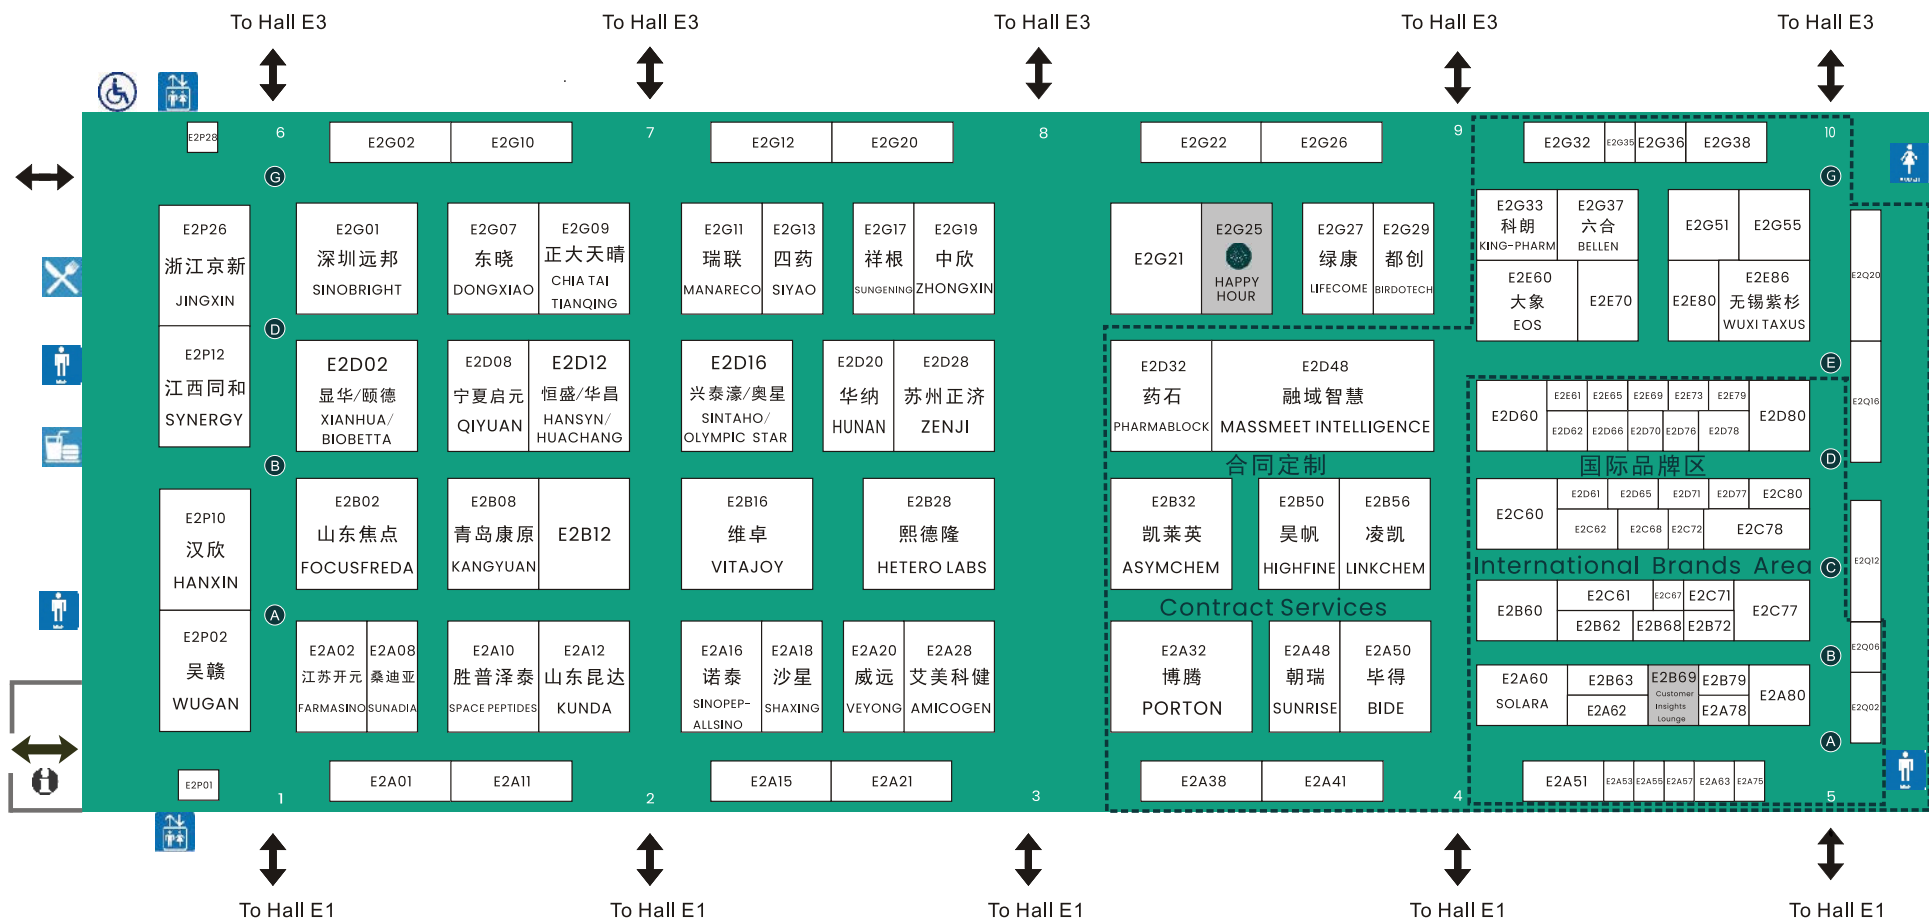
To Hall E3 To Hall E3 To Hall E3 To Hall E3 To Hall E3

E2P28 6 E2G02 E2G10 7 E2G12 E2G20 8 E2G22 E2G26 9 E2G32 E2G35 E2G36 E2G38 10

G

E2P26 浙江京新 JINGXIN
E2G01 深圳远邦 SINOBRIGHT
E2G07 东晓 DONGXIAO
E2G09 正大天晴 CHIA TAI TIANQING
E2G11 瑞联 MANARECO
E2G13 四药 SIYAO
E2G17 祥根 SUNGENING
E2G19 中欣 ZHONGXIN
E2G21
E2G25 HAPPY HOUR
E2G27 绿康 LIFECOME
E2G29 都创 BIRDOTECH
E2G33 科朗 KING-PHARM
E2G37 六合 BELLEN
E2G51
E2G55
E2E60 大象 EOS
E2E70
E2E80
E2E86 无锡紫杉 WUXI TAXUS

D

E2P12 江西同和 SYNERGY
E2D02 显华/颐德 XIANHUA/ BIOBETTA
E2D08 宁夏启元 QIYUAN
E2D12 恒盛/华昌 HANSYN/ HUACHANG
E2D16 兴泰濠/奥星 SINTAHO/ OLYMPIC STAR
E2D20 华纳 HUNAN
E2D28 苏州正济 ZENJI
E2D32 药石 PHARMABLOCK
E2D48 融域智慧 MASSMEET INTELLIGENCE

E

E2D60 E2E61 E2E65 E2E69 E2E73 E2E79 E2D80
E2D62 E2D66 E2D70 E2D76 E2D78

合同定制
国际品牌区

B

E2P10 汉欣 HANXIN
E2B02 山东焦点 FOCUSFREDA
E2B08 青岛康原 KANGYUAN
E2B12
E2B16 维卓 VITAJOY
E2B28 熙德隆 HETERO LABS
E2B32 凯莱英 ASYMCHEM
E2B50 昊帆 HIGHFINE
E2B56 凌凯 LINKCHEM
E2C60 E2D61 E2D65 E2D71 E2D77 E2C80
E2C62 E2C68 E2C72 E2C78

International Brands Area

C

Contract Services

A

E2P02 吴赣 WUGAN
E2A02 江苏开元 FARMASINO
E2A08 桑迪亚 SUNADIA
E2A10 胜普泽泰 SPACE PEPTIDES
E2A12 山东昆达 KUNDA
E2A16 诺泰 SINOPEP-ALLSINO
E2A18 沙星 SHAXING
E2A20 威远 VEYONG
E2A28 艾美科健 AMICOGEN
E2A32 博腾 PORTON
E2A48 朝瑞 SUNRISE
E2A50 毕得 BIDE
E2B60
E2C61 E2C67 E2C71 E2C77
E2B62 E2B68 E2B72
E2A60 SOLARA
E2B63
E2B69 Customer Insights Lounge
E2B79
E2A80
E2A62
E2A78

E2Q20 E2Q16 E2Q12 E2Q06 E2Q02

E2P01 1 E2A01 E2A11 2 E2A15 E2A21 3 E2A38 E2A41 4 E2A51 E2A53 E2A55 E2A57 E2A63 E2A75 5

To Hall E1 To Hall E1 To Hall E1 To Hall E1 To Hall E1